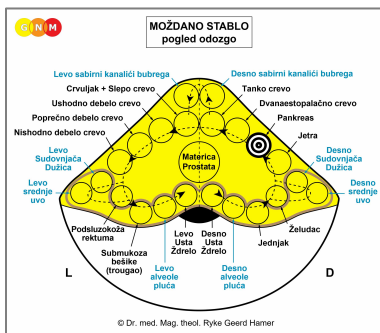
G N M

MOŽDANO STABLO
pogled odozgo

Levo sabirni kanalići bubrega
Desno sabirni kanalići bubrega
Crvuljak + Slepo crevo
Tanko crevo
Ushodno debelo crevo
Dvanaestopalačno crevo
Poprečno debelo crevo
Pankreas
Nishodno debelo crevo
Jetra
Levo Sudovnjača Dužica
Desno Sudovnjača Dužica
Materica Prostata
Levo srednje uvo
Desno srednje uvo
Podsluzokoža rektuma
Levo Usta Ždrelo
Desno Usta Ždrelo
Jednjak
Želudac
Submukoza bešike (trougao)
Levo alveole pluća
Desno alveole pluća
L
D

© Dr. med. Mag. theol. Ryke Geerd Hamer